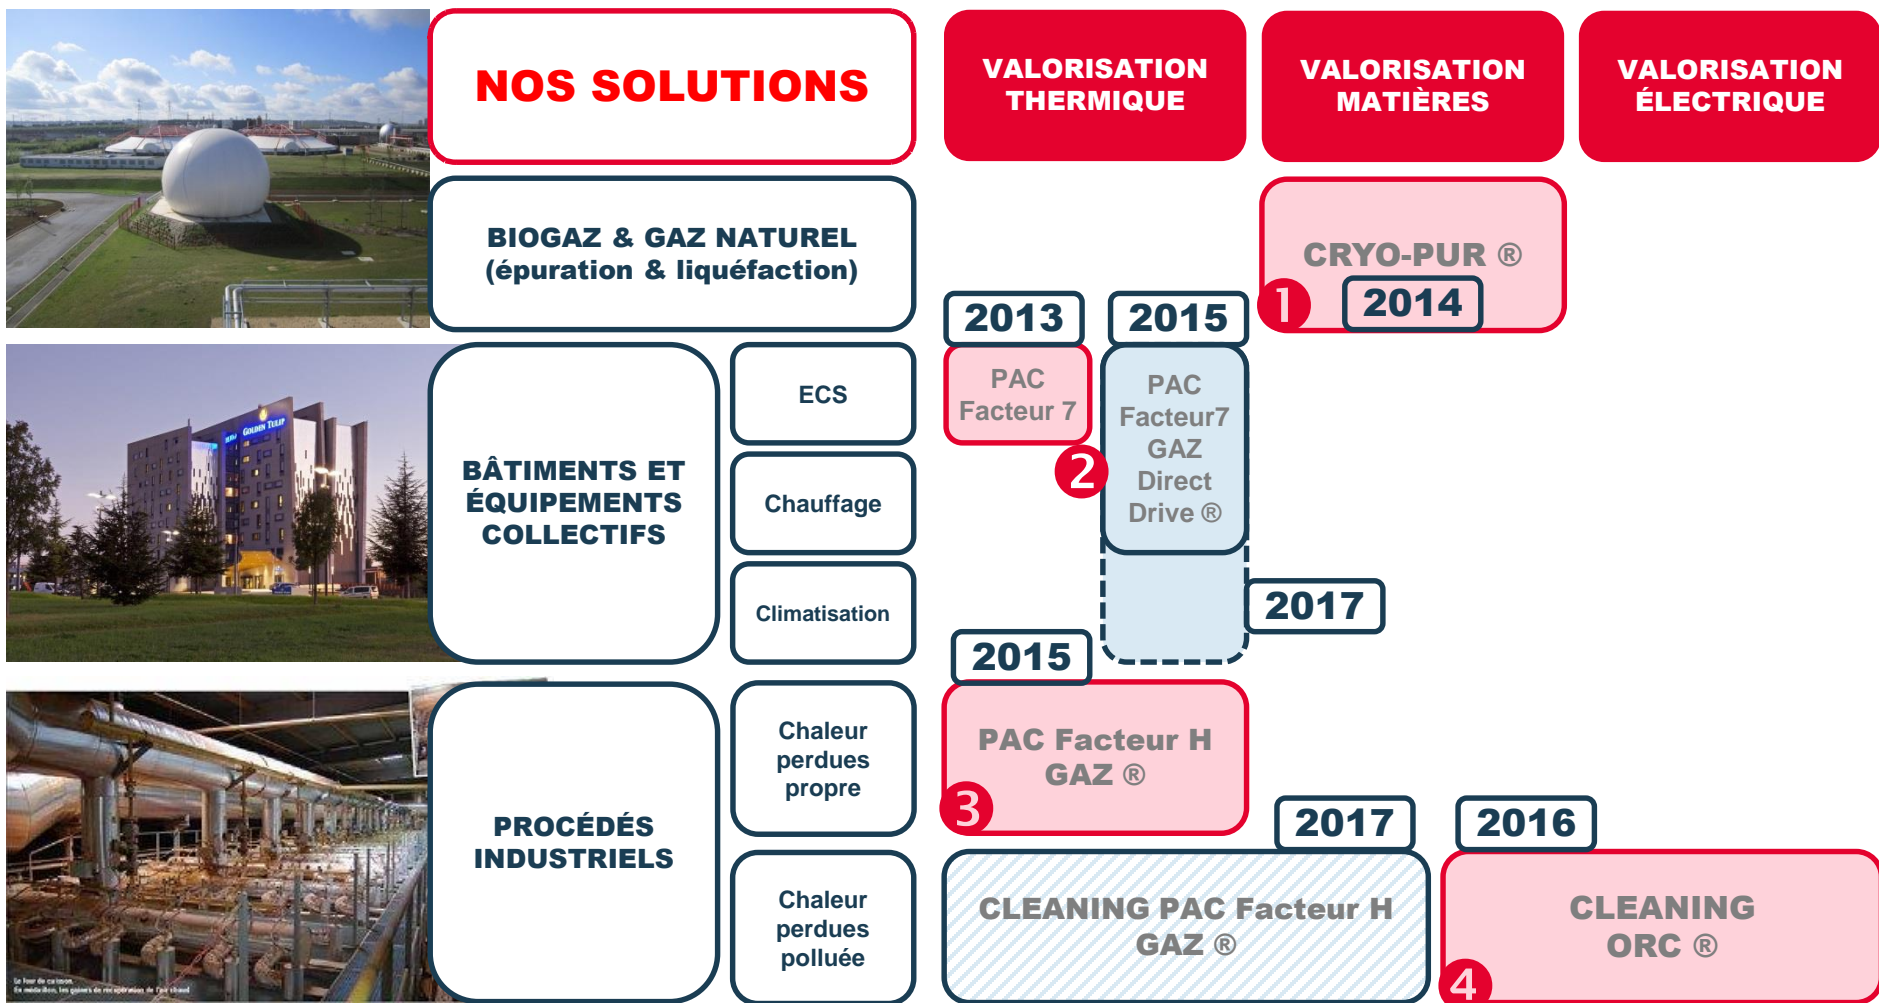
NOS SOLUTIONS

VALORISATION THERMIQUE

VALORISATION MATIÈRES

VALORISATION ÉLECTRIQUE

BIOGAZ & GAZ NATUREL (épuration & liquéfaction)

CRYO-PUR ®

1

2014

2013

2015

BÂTIMENTS ET ÉQUIPEMENTS COLLECTIFS

ECS

Chauffage

Climatisation

PAC Facteur 7

2

PAC Facteur7 GAZ Direct Drive ®

2017

2015

PROCÉDÉS INDUSTRIELS

Chaleur perdues propre

Chaleur perdues polluée

PAC Facteur H GAZ ®

3

2017

2016

CLEANING PAC Facteur H GAZ ®

CLEANING ORC ®

4

Le four de cuisson
En médaillon, les gaines de récupération de l'air chaud